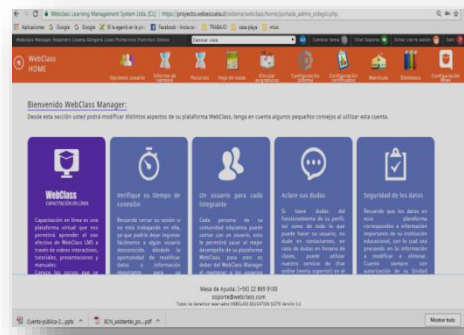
WebClass Learning Management System Ltda. [CO] | https://proyecto.webclass.cl/sistema/webclass/home/portada_admin_colegio.php

Aplicaciones Google Google Si le agarra lo p... Facebook - Inicia se... TRABAJO casa playa mise

Webclass Manager Cambiar vista Cambiar clave Chat Soporte Cerrar sesión

WebClass HOME

Opciones usuario Informe de cambios Recursos Hoja de vidas Vincular asignaturas Configuración sistema Configuración certificados Matrícula Biblioteca Configuración Blogs

Bienvenido WebClass Manager:

Desde esta sección usted podrá modificar distintos aspectos de su plataforma WebClass, tenga en cuenta algunos pequeños consejos al utilizar esta cuenta.

WebClass
CAPACITACIÓN EN LÍNEA

Capacitación en línea es una plataforma virtual que nos permitirá aprender el uso efectivo de WebClass LMS a través de videos interactivos, tutoriales, presentaciones y manuales. Conoce los cursos que se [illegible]

Verifique su tiempo de conexión

Recuerde cerrar su sesión si no está trabajando en ella, ya que podría dejar ingresar fácilmente a algún usuario desconocido, dando la oportunidad de modificar datos o información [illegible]

Un usuario para cada integrante

Cada persona de su comunidad educativa puede contar con un usuario, esto le permitirá sacar el mejor desempeño de su plataforma WebClass, para esto es deber del WebClass Manager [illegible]

Aclare sus dudas

Si tiene dudas del funcionamiento de su perfil, así como de todo lo que puede hacer su usuario, no dude en contactarnos, en caso de dudas en horario de clases, puede utilizar nuestro servicio de chat online (menú superior) en el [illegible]

Seguridad de los datos

Recuerde que los datos en esta plataforma corresponden a información importante de su institución educacional, por lo cual sea precavido en la información a modificar o eliminar. Cuente siempre con autorización de su Unidad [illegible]

Mesa de Ayuda: [+56] 22 869 9100
soporte@webclass.com
Todos los derechos reservados WEBCLASS EDUCATION SUITE Versión 3.x

Cuento público 2....pptx
SCN_asistentes_pa....pdf
Mostrar todo